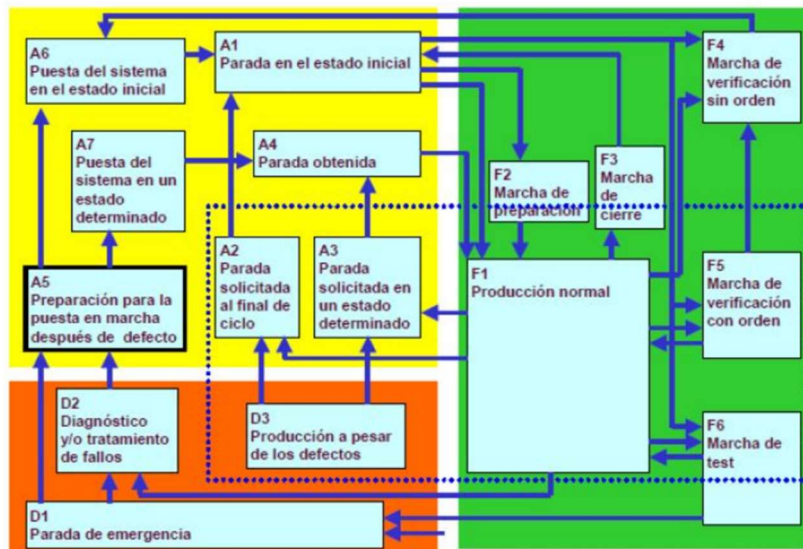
A6
Puesta del sistema en el estado inicial

A1
Parada en el estado inicial

F4
Marcha de verificación sin orden

A7
Puesta del sistema en un estado determinado

A4
Parada obtenida

F2
Marcha de preparación

F3
Marcha de cierre

A2
Parada solicitada al final de ciclo

A3
Parada solicitada en un estado determinado

F1
Producción normal

F5
Marcha de verificación con orden

A5
Preparación para la puesta en marcha después de defecto

D2
Diagnóstico y/o tratamiento de fallos

D3
Producción a pesar de los defectos

F6
Marcha de test

D1
Parada de emergencia